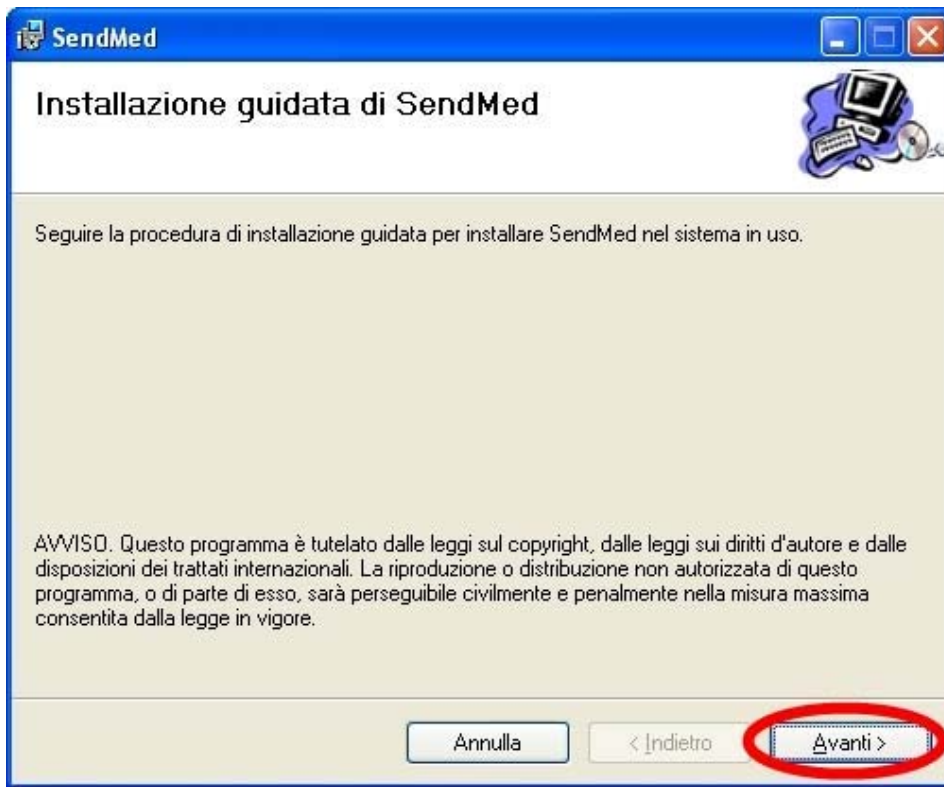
SendMed

Installazione guidata di SendMed

Seguire la procedura di installazione guidata per installare SendMed nel sistema in uso.

AVVISO. Questo programma è tutelato dalle leggi sul copyright, dalle leggi sui diritti d'autore e dalle disposizioni dei trattati internazionali. La riproduzione o distribuzione non autorizzata di questo programma, o di parte di esso, sarà perseguibile civilmente e penalmente nella misura massima consentita dalla legge in vigore.

Annulla

< Indietro

Avanti >